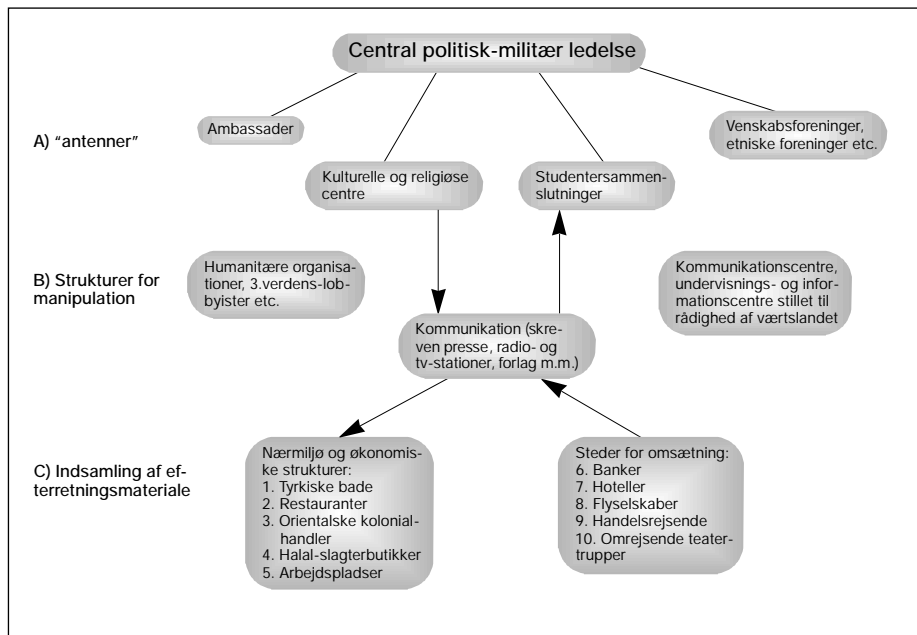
Central politisk-militær ledelse

A) "antenner"

Ambassader

Venskabsforeninger, etniske foreninger etc.

Kulturelle og religiøse centre

Studentersammenslutninger

B) Strukturer for manipulation

Humanitære organisationer, 3.verdens-lobbyister etc.

Kommunikationscentre, undervisnings- og informationscentre stillet til rådighed af værtslandet

Kommunikation (skreven presse, radio- og tv-stationer, forlag m.m.)

C) Indsamling af efterretningsmateriale

Nærmiljø og økonomiske strukturer:
1. Tyrkiske bade
2. Restauranter
3. Orientalske kolonialhandler
4. Halal-slagterbutikker
5. Arbejdspladser

Steder for omsætning:
6. Banker
7. Hoteller
8. Flyselskaber
9. Handelsrejsende
10. Omrejsende teatertrupper